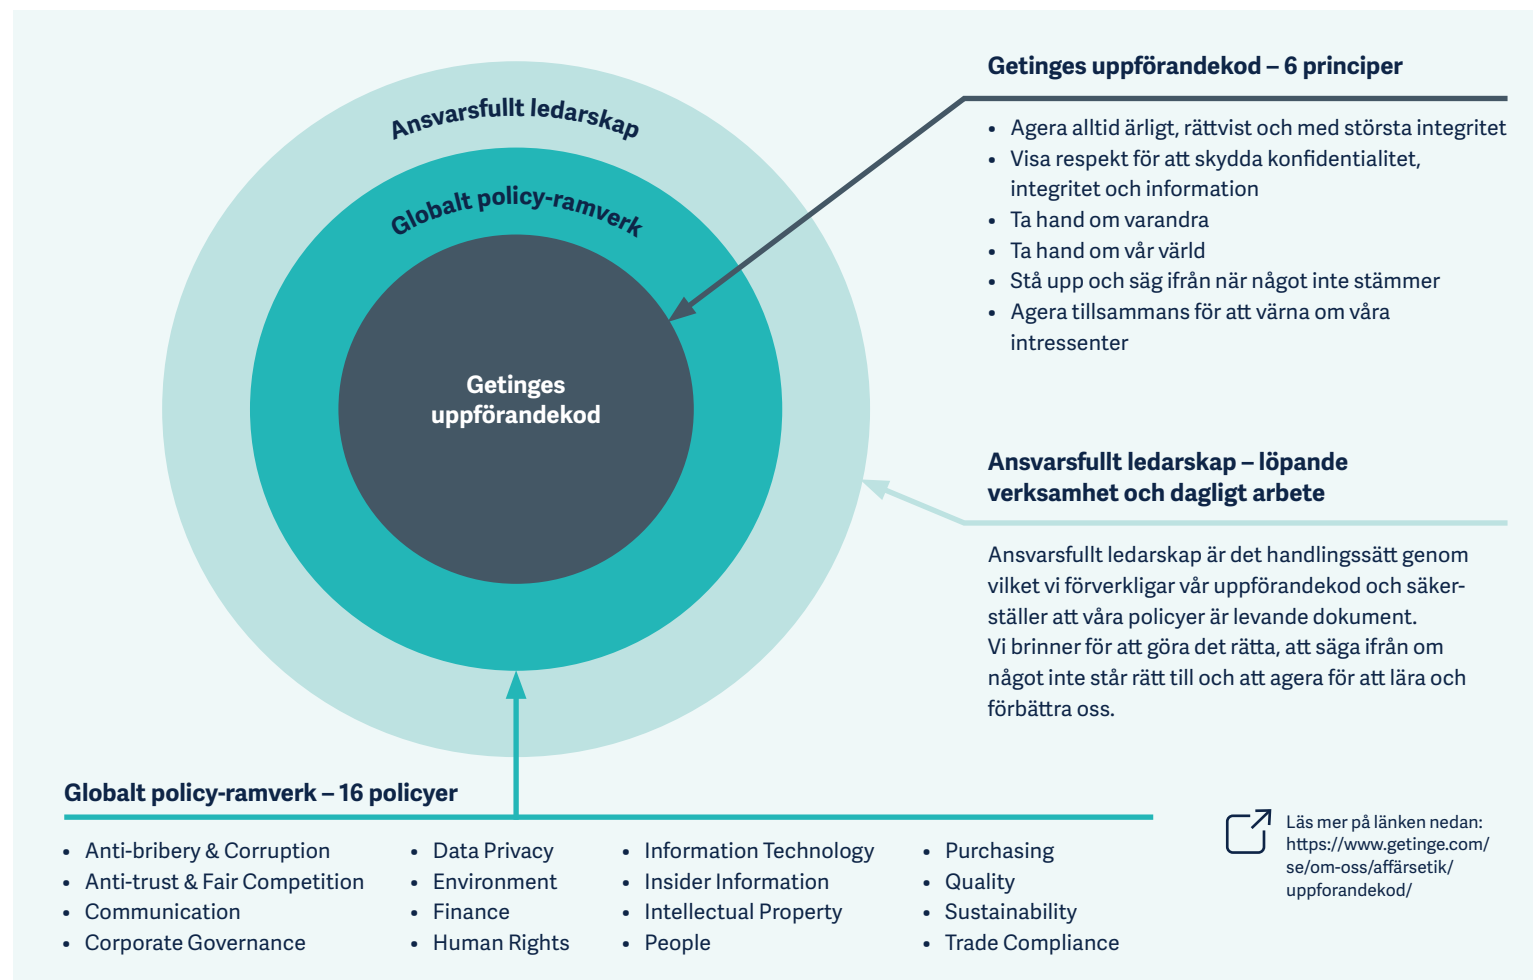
Ansvarsfullt ledarskap

Globalt policy-ramverk

Getinges uppförandekod

Getinges uppförandekod – 6 principer

- Agera alltid ärligt, rättvist och med största integritet
- Visa respekt för att skydda konfidentialitet, integritet och information
- Ta hand om varandra
- Ta hand om vår värld
- Stå upp och säg ifrån när något inte stämmer
- Agera tillsammans för att värna om våra intressenter

Ansvarsfullt ledarskap – löpande verksamhet och dagligt arbete

Ansvarsfullt ledarskap är det handlingssätt genom vilket vi förverkligar vår uppförandekod och säkerställer att våra policyer är levande dokument. Vi brinner för att göra det rätta, att säga ifrån om något inte står rätt till och att agera för att lära och förbättra oss.

Globalt policy-ramverk – 16 policyer

- Anti-bribery & Corruption
- Anti-trust & Fair Competition
- Communication
- Corporate Governance

- Data Privacy
- Environment
- Finance
- Human Rights

- Information Technology
- Insider Information
- Intellectual Property
- People

- Purchasing
- Quality
- Sustainability
- Trade Compliance

Läs mer på länken nedan: https://www.getinge.com/se/om-oss/affärsetik/uppforandekod/